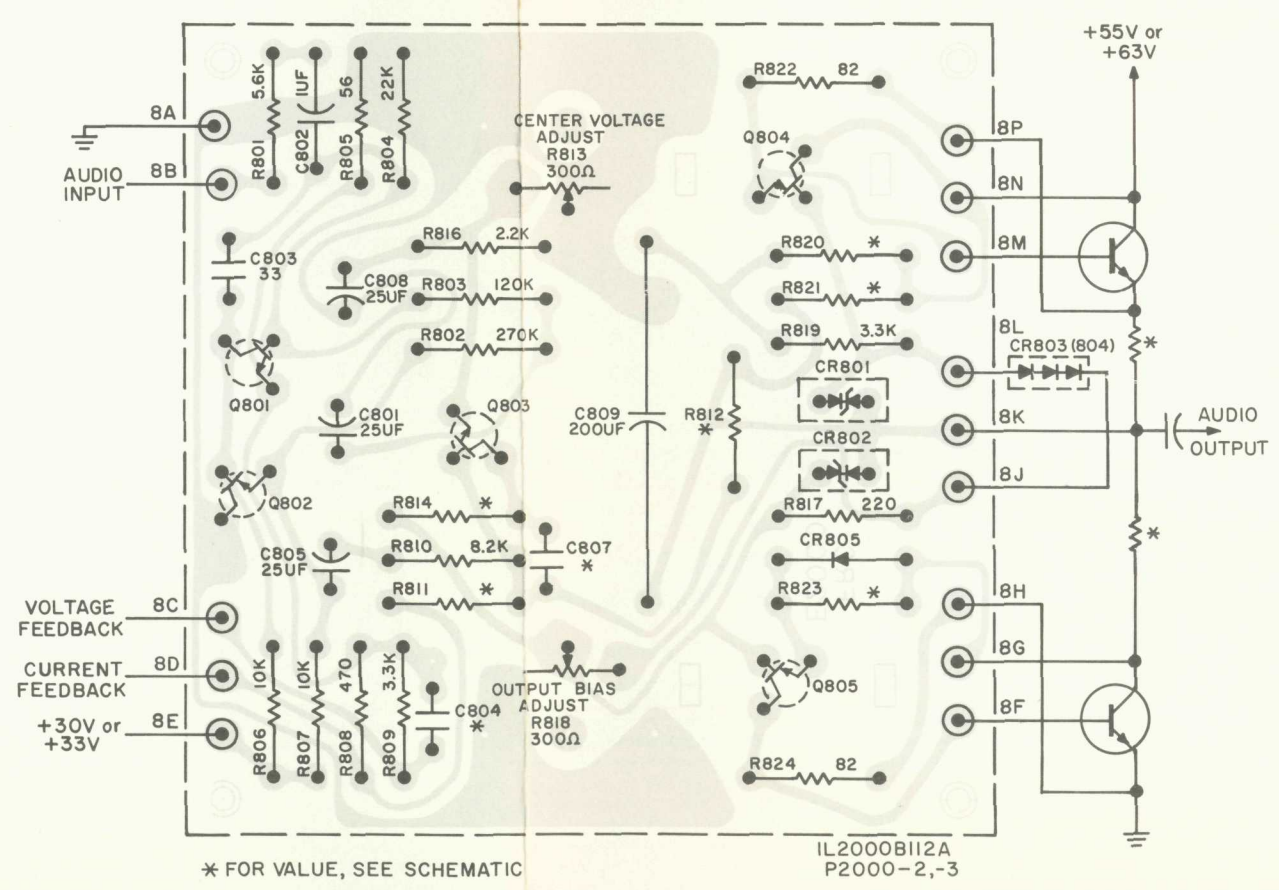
+55V or
+63V

8A

AUDIO INPUT 8B

R801 5.6K
C802 1UF
R805 56
R804 22K

CENTER VOLTAGE ADJUST
R813
300Ω

R822 82

Q804

8P
8N
8M

C803
33

R816 2.2K
C808
25UF
R803 120K
R802 270K

R820 *
R821 *
R819 3.3K

8L
CR803 (804)
*

Q801

C801
25UF

Q803

C809
200UF

R812
*

CR801

CR802

8K
AUDIO OUTPUT

8J

Q802

R814 *
R810 8.2K
R811 *
C805
25UF
C807
*

R817 220
CR805
R823 *

*

VOLTAGE FEEDBACK 8C
CURRENT FEEDBACK 8D
+30V or +33V 8E

8H
8G
8F

R806 10K
R807 10K
R808 470
R809 3.3K
C804 *

OUTPUT BIAS ADJUST
R818
300Ω

Q805

R824 82

* FOR VALUE, SEE SCHEMATIC

IL2000B112A
P2000-2,-3